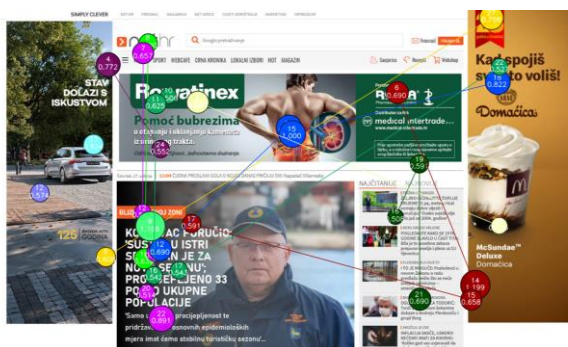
SIMPLY CLEVER

STAV DOLAZI S ISKUSTVOM

12
5.574

125

7
0.772

9
0.657

SPORT WEBCAFE CRNA KRONIKA LOKALNI IZBORI HOT MAGAZIN

Rosatinex

Pomoć bubrezima
u očuvanju i uklanjanju kamenaca i zdravlju urinarnog trakta.

10
0.625

24
0.2

15
2.000

6
0.690

medical intertrade

16
0.850

19
0.558

NAJČITANIJE

17
1.57

12
0.690

13

1

2

20
0.514

22
0.891

KORONA... NAC PORUČIO: SUSJE... U ISTRI ...NJE JE ZA NO... ...SEZONU'; PR... ...EGLEDNO 33 POSTO UKUPNE POPULACIJE

'Same ... ...pojasnio te ...pridrž... ...osnovnih epidemioloških mjera imat ćemo stabilnu turističku sezonu'...

14
1.199

15
0.658

0.690

Kad spojiš s... volis!

22
0.822

Domaćica

McSundae™ Deluxe Domaćica